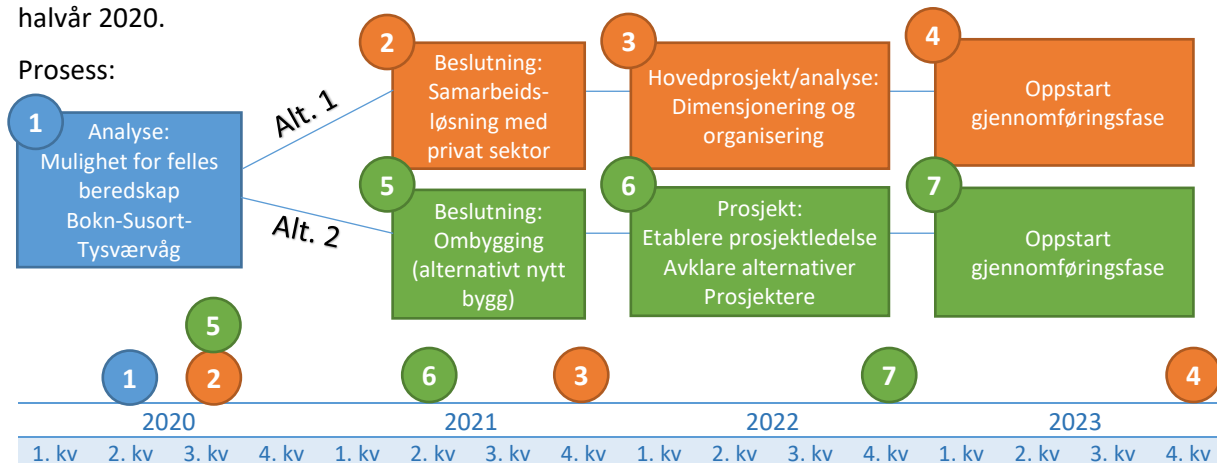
halvår 2020.

Prosess:

1 Analyse: Mulighet for felles beredskap Bokn-Susort-Tysværvåg

Alt. 1

Alt. 2

2 Beslutning: Samarbeidsløsning med privat sektor

3 Hovedprosjekt/analyse: Dimensjonering og organisering

4 Oppstart gjennomføringsfase

5 Beslutning: Ombygging (alternativt nytt bygg)

6 Prosjekt: Etablere prosjektledelse Avklare alternativer Prosjektere

7 Oppstart gjennomføringsfase

5
1 2 6 3 7 4

| 2020 | | | | 2021 | | | | 2022 | | | | 2023 | | | |
|---|---|---|---|---|---|---|---|---|---|---|---|---|---|---|---|
| 1. kv | 2. kv | 3. kv | 4. kv | 1. kv | 2. kv | 3. kv | 4. kv | 1. kv | 2. kv | 3. kv | 4. kv | 1. kv | 2. kv | 3. kv | 4. kv |